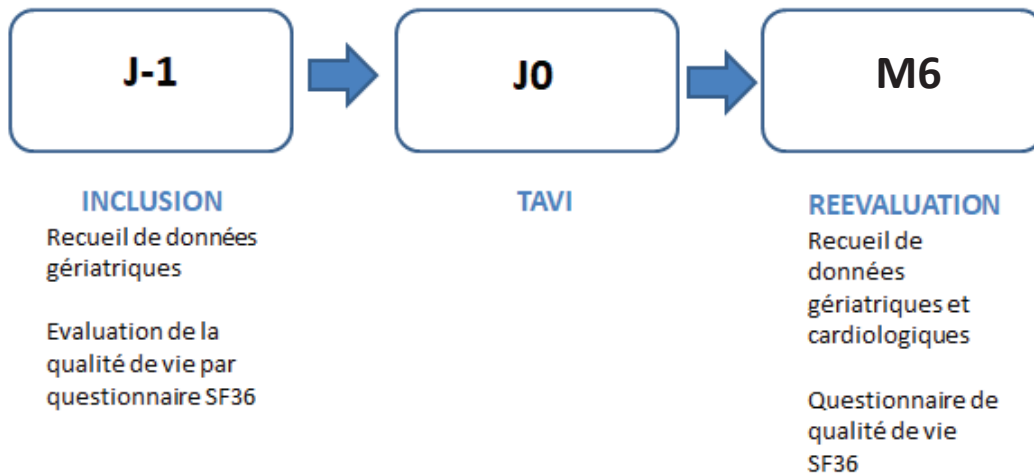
J-1

J0

M6

INCLUSION

Recueil de données gériatriques

Evaluation de la qualité de vie par questionnaire SF36

TAVI

REEVALUATION

Recueil de données gériatriques et cardiologiques

Questionnaire de qualité de vie SF36